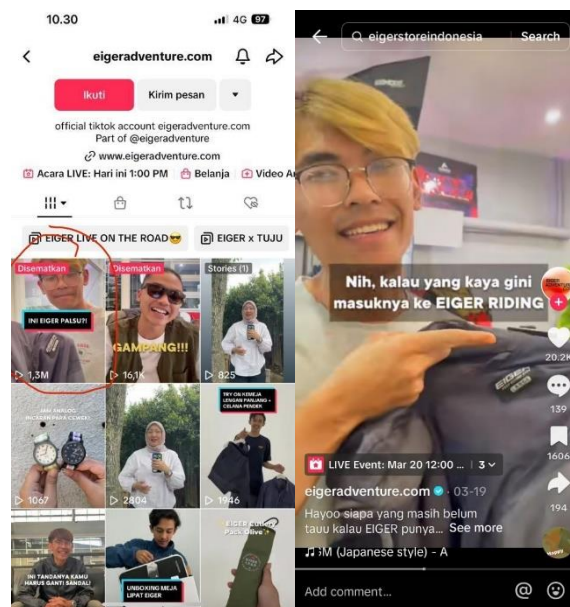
10.30
4G 97

eigeradventure.com

Ikuti
Kirim pesan

official tiktok account eigeradventure.com
Part of @eigeradventure
www.eigeradventure.com
Acara LIVE: Hari ini 1:00 PM
Belanja
Video A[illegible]

EIGER LIVE ON THE ROAD😎
EIGER x TUJU

Disematkan
INI EIGER PALSU?!
1,3M

Disematkan
GAMPANG!!!
16,1K

Stories (1)
825

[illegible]
1067

2804

TRY ON KEMEJA LENGAN PANJANG + CELANA PENDEK
1946

INI TANDANYA KAMU HARUS GANTI SANDAL!

UNBOXING MEJA LIPAT EIGER

EIGER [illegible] Pack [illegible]

eigerstoreindonesia
Search

Nih, kalau yang kaya gini masuknya ke EIGER RIDING

20.2K
139
1606
194

LIVE Event: Mar 20 12:00 ... 3
eigeradventure.com · 03-19
Hayoo siapa yang masih belum tauu kalau EIGER punya... See more
♫ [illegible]M (Japanese style) - A

Add comment...